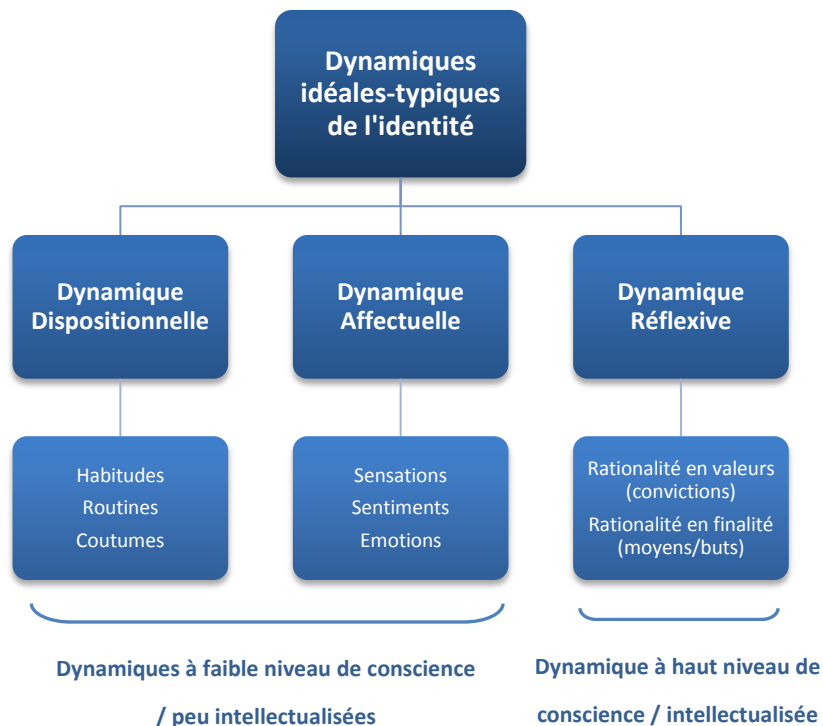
Dynamiques idéales-typiques de l'identité

Dynamique Dispositionnelle

Dynamique Affectuelle

Dynamique Réflexive

Habitudes
Routines
Coutumes

Sensations
Sentiments
Emotions

Rationalité en valeurs (convictions)
Rationalité en finalité (moyens/buts)

Dynamiques à faible niveau de conscience / peu intellectualisées

Dynamique à haut niveau de conscience / intellectualisée